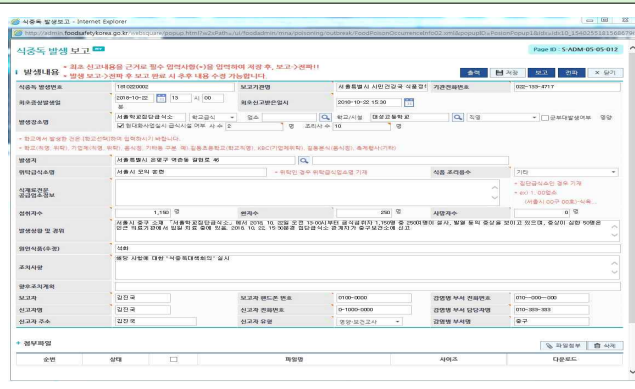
식중독 발생보고 - Internet Explorer

http://admin.foodsafetykorea.go.kr/webapp/popup.html?w2xPath=/ui/food/admin/ma/poisoning/outbreak/foodPoisonOccurrenceInfo02.xml&popupIDu=foodPoisonPopup1&ids=idx10_1540255181568679

식중독 발생 보고

Page ID : S-ADM-05-05-012

발생내용

- 최초 신고내용은 근거로 필수 입력사항(*)을 입력하여 저장 후, 보고->전파!!
- 보고->전파 후 보고 완료 시 추후 내용 수정 가능합니다.

출력 | 저장 | 보고 | 전파 | 닫기

| 식중독 발생번호 | 1810220002 | 보고기관명 | 서울특별시 서민건강국 식품정책과 | 기관전화번호 | 02-159-4717 |
|---|---|---|---|---|---|
| 최초증상발생일 | 2018-10-22 13 시 00 분 | 최초신고받은일시 | 2018-10-22 15:30 | | |

발생장소명: 서울학교집단급식소 | 학교급식 | 검색 | 학교/식당 | 여성고등학교 | 직영 | 공동급식사용여부 영양

☑ 동대문사업실시 급식시설 여부 시 수 2 명 조리사 수 10 명

- 학교에서 발생된 경우 (학교명)에 입력하시기 바랍니다.
- 학교/식당, 학원, 기업체(직원, 학교), 음식점, 가정을 구분, 학교(급식:초등학교) KBC(기업체학교), 집중분석(음식점), 축제행사(기타)

| 발생지 | 서울특별시 관광구 역관동 일원로 46 |
|---|---|
| 위탁급식업체 | 서울시 오의 중현 | ~ 위탁인 경우 위탁급식업소명 기재 | 식품 조리업수 | 기타 |
| 식재료관련 공급업소정보 | | ~ 집단급식소인 경우 기재 ~ ex) 1. 00학교 (서울시 00구 00로)-식육... |
| 섭취자수 | 1,150 명 | 환자수 | 250 명 | 사망자수 | 0 명 |
| 발생상황 및 경위 | 서울시 광구 소재 "서울학교집단급식소"에서 2018. 10. 22일 오전 13:00시부터 급식섭취자 1,150명 중 250여명이 설사, 발열 등의 증상을 보이고 있으며, 증상이 심한 50명은 인근 의료기관에서 입원 치료 중에 있음. 2018. 10. 22. 15:30분경 집단급식소 관계자가 중구보건소에 신고. |
| 원인식품(추정) | 식혜 |
| 조치사항 | 해당 사항에 대한 "식중독대책회의" 실시 |
| 향후조치계획 | |

| 보고자 | 김민국 | 보고자 핸드폰 번호 | 0100-0000 | 감염병 부서 전화번호 | 010-0000-000 |
|---|---|---|---|---|---|
| 신고자명 | 김민국 | 신고자 전화번호 | 0-1000-0000 | 감염병 부서 담당자명 | 010-389-333 |
| 신고자 주소 | 김민국 | 신고자 유형 | 병원-보건소자 | 감염병 부서명 | 중구 |

첨부파일

파일첨부 | 삭제

| 순번 | 상태 | ☐ | 파일명 | 사이즈 | 다운로드 |
|---|---|---|---|---|---|